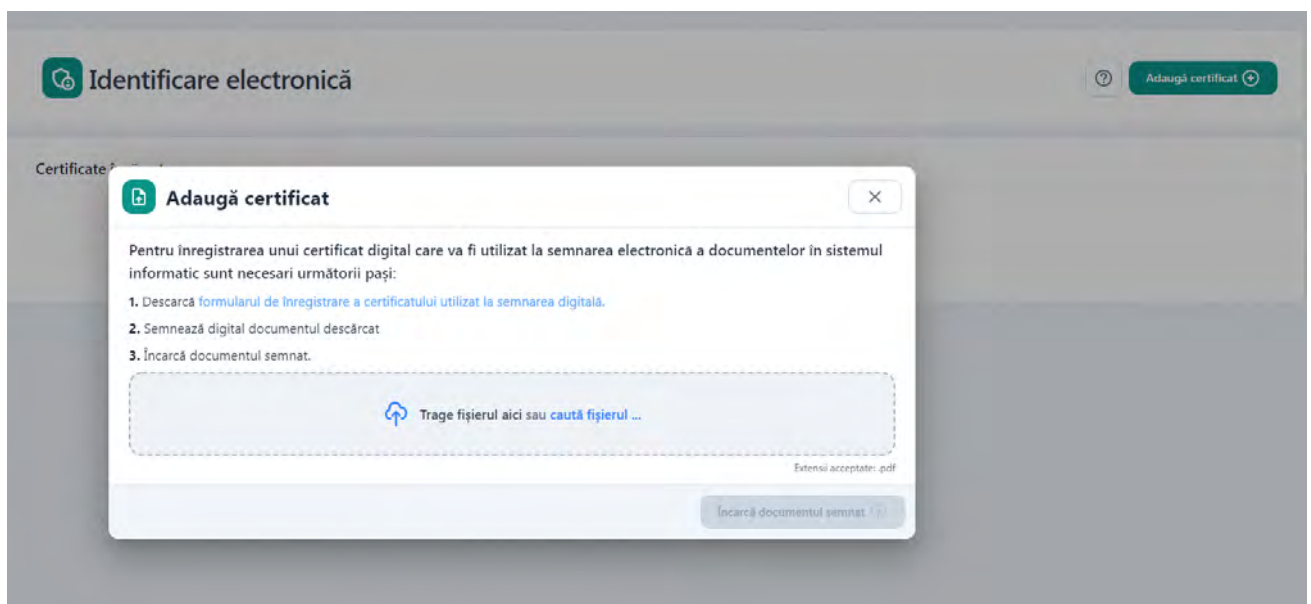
Identificare electronică

Adaugă certificat

Certificate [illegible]

Adaugă certificat

×

Pentru înregistrarea unui certificat digital care va fi utilizat la semnarea electronică a documentelor în sistemul informatic sunt necesari următorii pași:

1. Descarcă formularul de înregistrare a certificatului utilizat la semnarea digitală.

2. Semnează digital documentul descărcat

3. Încarcă documentul semnat.

Trage fișierul aici sau caută fișierul ...

Extensii acceptate: .pdf

Încarcă documentul semnat